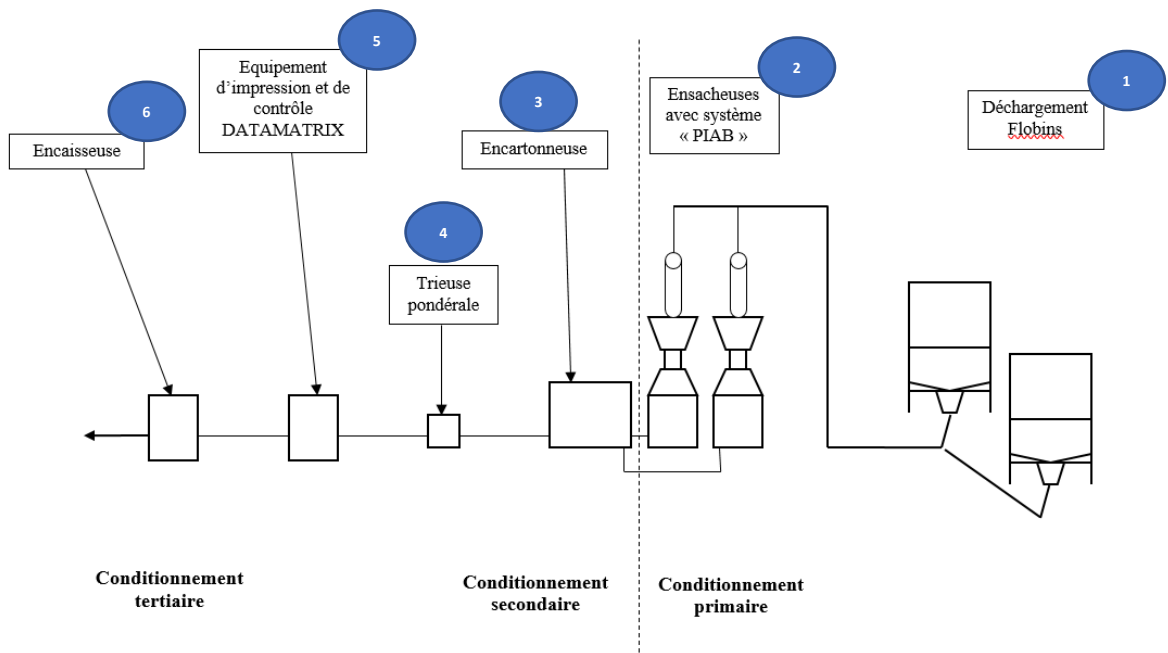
5
Equipement d'impression et de contrôle DATAMATRIX

2
Ensacheuses avec système « PIAB »

1
Déchargement Flobins

6
Encaisseuse

3
Encartonneuse

4
Trieuse pondérale

Conditionnement tertiaire

Conditionnement secondaire

Conditionnement primaire